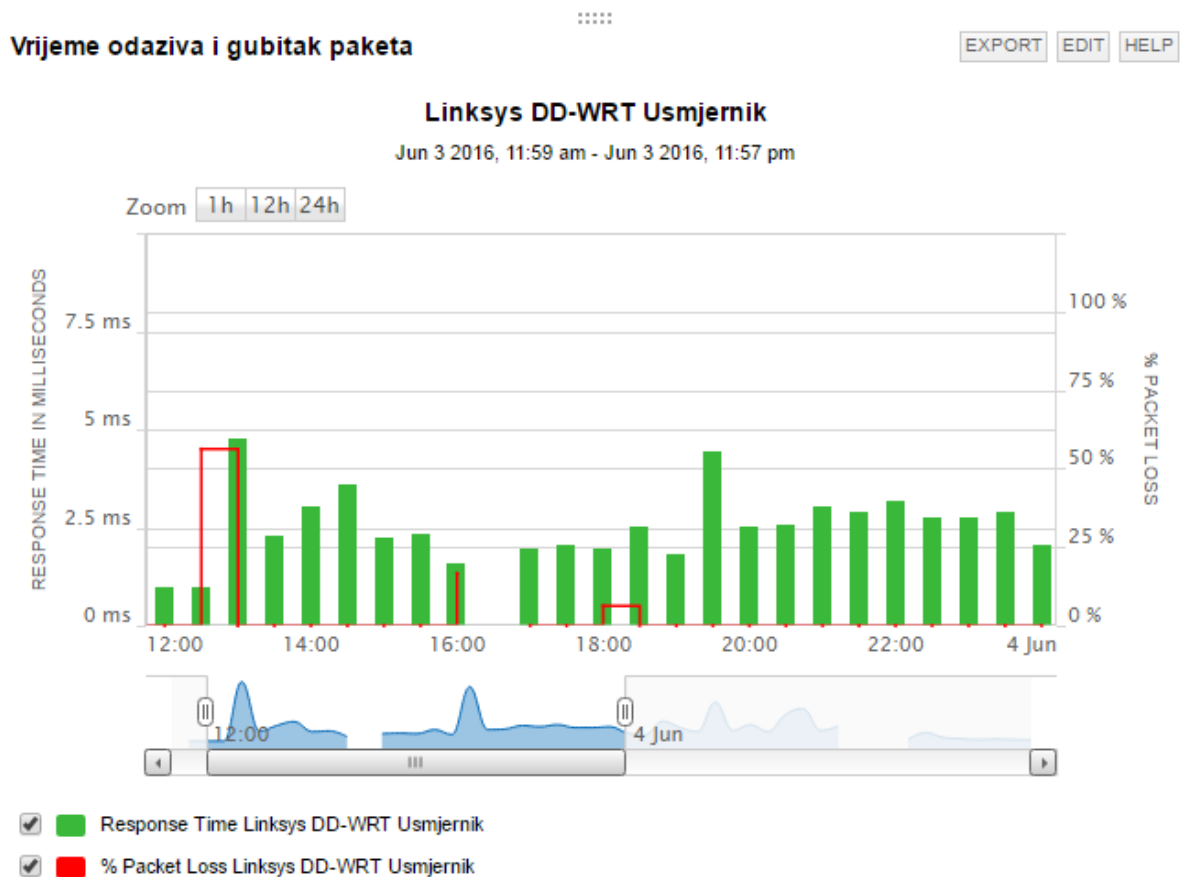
Vrijeme odaziva i gubitak paketa

EXPORT EDIT HELP

Linksys DD-WRT Usmjernik

Jun 3 2016, 11:59 am - Jun 3 2016, 11:57 pm

Zoom 1h 12h 24h

RESPONSE TIME IN MILLISECONDS

7.5 ms
5 ms
2.5 ms
0 ms

100 %
75 %
50 %
25 %
0 %

% PACKET LOSS

12:00 14:00 16:00 18:00 20:00 22:00 4 Jun

12:00 4 Jun

Response Time Linksys DD-WRT Usmjernik

% Packet Loss Linksys DD-WRT Usmjernik